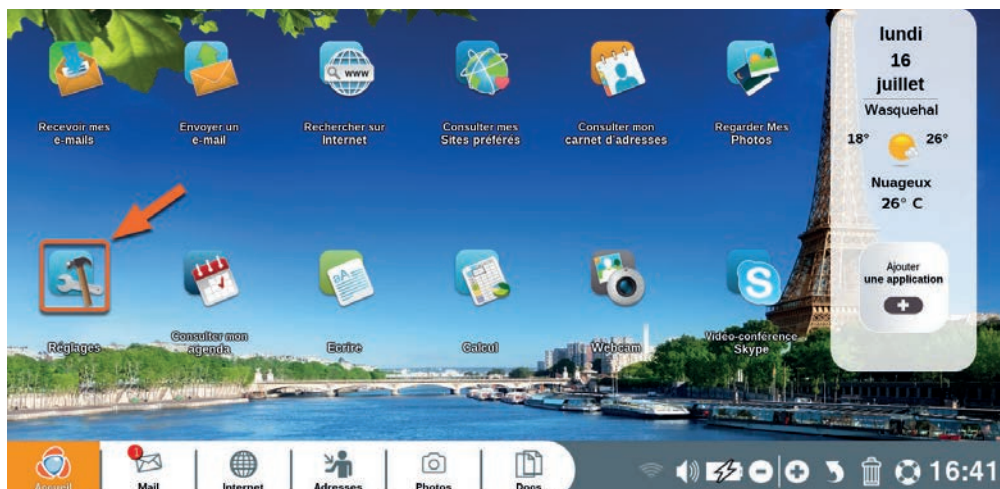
Recevoir mes e-mails

Envoyer un e-mail

Rechercher sur Internet

Consulter mes Sites préférés

Consulter mon carnet d'adresses

Regarder Mes Photos

lundi
16
juillet
Wasquehal
18° 26°
Nuageux
26° C

www

Réglages

Consulter mon agenda

Ecrire

Calcul

Webcam

Vidéo-conférence Skype

Ajouter une application

Accueil

1
Mail

Internet

Adresses

Photos

Docs

16:41